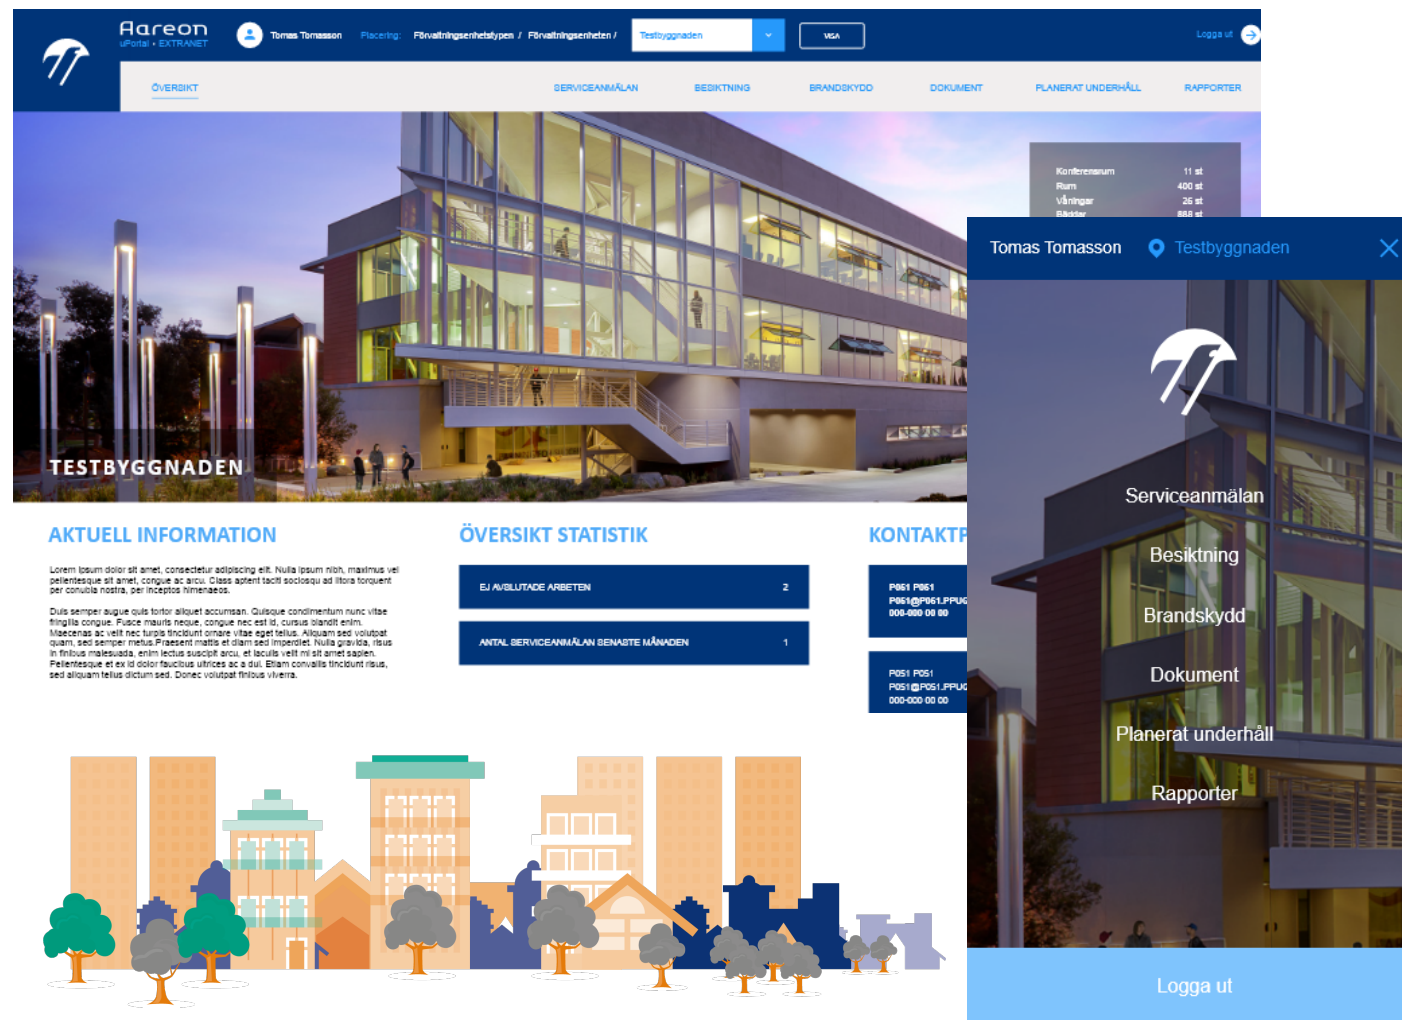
Aareon
uPortal • EXTRANET

Tomas Tomasson

Placering: Förvaltningsenhetstypen / Förvaltningsenheten /

Testbyggnaden

VISA

Logga ut

ÖVERSIKT

SERVICEANMÄLAN

BESIKTNING

BRANDSKYDD

DOKUMENT

PLANERAT UNDERHÅLL

RAPPORTER

| | |
|---|---|
| Konferensrum | 11 st |
| Rum | 400 st |
| Våningar | 26 st |
| Bäddar | 888 st |

TESTBYGGNADEN

AKTUELL INFORMATION

Lorem ipsum dolor sit amet, consectetur adipiscing elit. Nulla ipsum nibh, maximus vel pellentesque sit amet, congue ac arcu. Class aptent taciti sociosqu ad litora torquent per conubia nostra, per inceptos himenaeos.

Duis semper augue quis tortor aliquet accumsan. Quisque condimentum nunc vitae fringilla congue. Fusce mauris neque, congue nec est id, cursus blandit enim. Maecenas ac velit nec turpis tincidunt ornare vitae eget tellus. Aliquam sed volutpat quam, sed semper metus.Praesent mattis et diam sed imperdiet. Nulla gravida, risus in finibus malesuada, enim lectus suscipit arcu, et iaculis velit mi sit amet sapien. Pellentesque et ex id dolor faucibus ultrices ac a dui. Etiam convallis tincidunt risus, sed aliquam tellus dictum sed. Donec volutpat finibus viverra.

ÖVERSIKT STATISTIK

EJ AVSLUTADE ARBETEN 2

ANTAL SERVICEANMÄLAN SENASTE MÅNADEN 1

KONTAKTP

P051 P051
P051@P051.PPUG
000-000 00 00

P051 P051
P051@P051.PPUG
000-000 00 00

Tomas Tomasson

Testbyggnaden

Serviceanmälan

Besiktning

Brandskydd

Dokument

Planerat underhåll

Rapporter

Logga ut